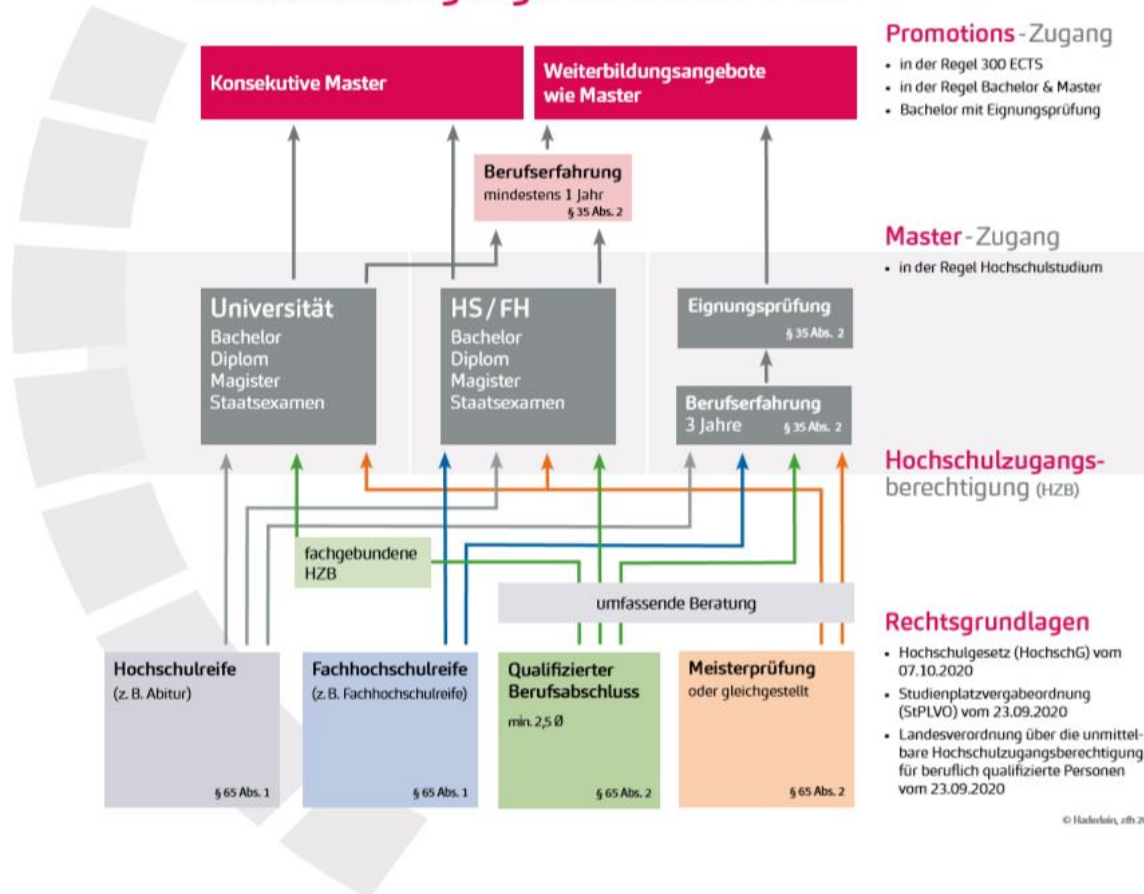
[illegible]

Konsekutive Master

Weiterbildungsangebote wie Master

Berufserfahrung
mindestens 1 Jahr
§ 35 Abs. 2

Universität
Bachelor
Diplom
Magister
Staatsexamen

HS / FH
Bachelor
Diplom
Magister
Staatsexamen

Eignungsprüfung
§ 35 Abs. 2

Berufserfahrung
3 Jahre
§ 35 Abs. 2

fachgebundene HZB

umfassende Beratung

Hochschulreife
(z. B. Abitur)
§ 65 Abs. 1

Fachhochschulreife
(z. B. Fachhochschulreife)
§ 65 Abs. 1

Qualifizierter Berufsabschluss
min. 2,5 Ø
§ 65 Abs. 2

Meisterprüfung
oder gleichgestellt
§ 65 Abs. 2

Promotions-Zugang
• in der Regel 300 ECTS
• in der Regel Bachelor & Master
• Bachelor mit Eignungsprüfung

Master-Zugang
• in der Regel Hochschulstudium

Hochschulzugangsberechtigung (HZB)

Rechtsgrundlagen
• Hochschulgesetz (HochschG) vom 07.10.2020
• Studienplatzvergabeordnung (StPLVO) vom 23.09.2020
• Landesverordnung über die unmittelbare Hochschulzugangsberechtigung für beruflich qualifizierte Personen vom 23.09.2020

© Haderlein, zfh 20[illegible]